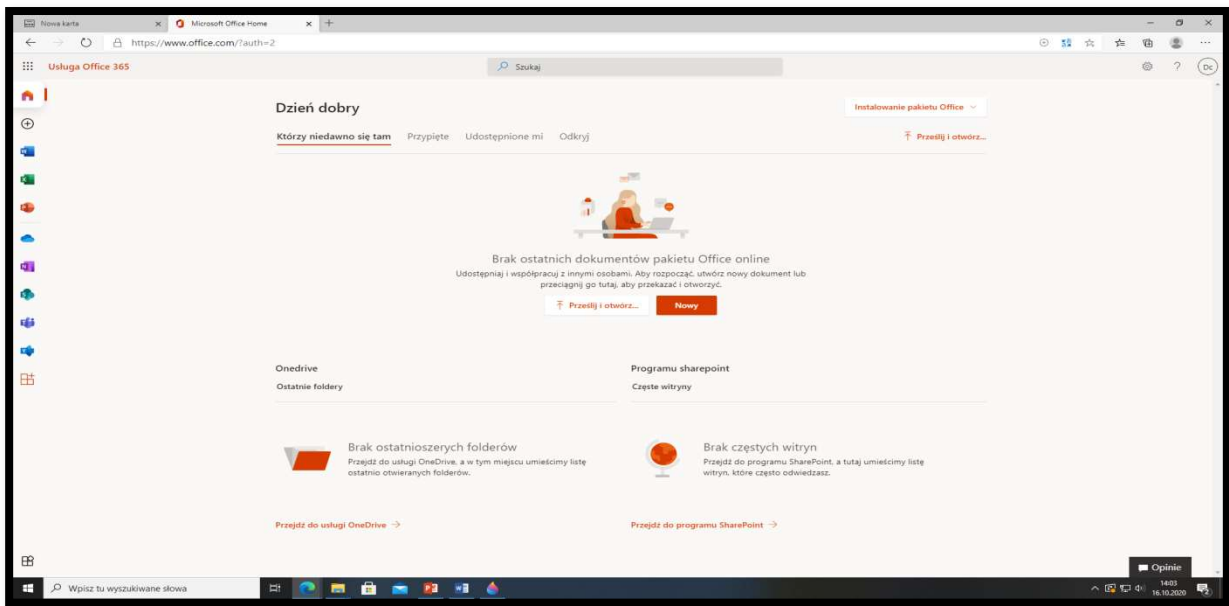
Nowa karta
Microsoft Office Home
https://www.office.com/?auth=2
Usługa Office 365
Szukaj
Dc

Dzień dobry
Instalowanie pakietu Office
Którzy niedawno się tam Przypięte Udostępnione mi Odkryj
Prześlij i otwórz...

Brak ostatnich dokumentów pakietu Office online
Udostępniaj i współpracuj z innymi osobami. Aby rozpocząć, utwórz nowy dokument lub przeciągnij go tutaj, aby przekazać i otworzyć.
Prześlij i otwórz...
Nowy

Onedrive
Ostatnie foldery

Brak ostatnioszerych folderów
Przejdź do usługi OneDrive, a w tym miejscu umieścimy listę ostatnio otwieranych folderów.

Przejdź do usługi OneDrive →

Programu sharepoint
Częste witryny

Brak częstych witryn
Przejdź do programu SharePoint, a tutaj umieścimy listę witryn, które często odwiedzasz.

Przejdź do programu SharePoint →

Opinie
Wpisz tu wyszukiwane słowa
14:03
16.10.2020